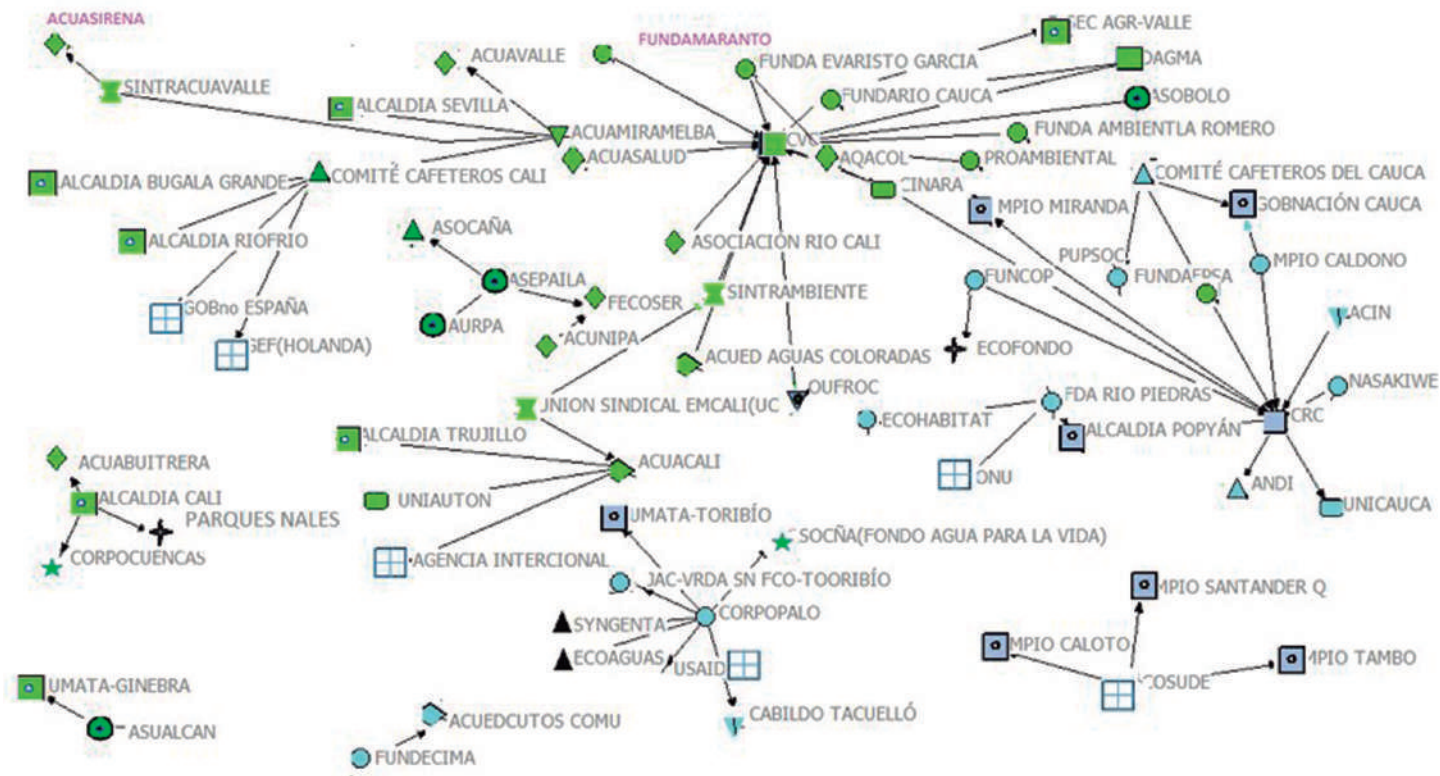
ACUASIRENA
SINTRACUAVALLE
ACUAVALLE
FUNDAMARANTO
SEC AGR-VALLE
DAGMA
FUNDA EVARISTO GARCIA
FUNDARIO CAUCA
ASOBOLO
ALCALDIA SEVILLA
ACUAMIRAMELBA
CVC
FUNDA AMBIENTLA ROMERO
ACUASALUD
AQACOL
PROAMBIENTAL
ALCALDIA BUGALA GRANDE
COMITÉ CAFETEROS CALI
CINARA
COMITÉ CAFETEROS DEL CAUCA
GOBNACIÓN CAUCA
MPIO MIRANDA
ALCALDIA RIOFRIO
ASOCAÑA
ASOCIACION RIO CALI
PUPSOC
FUNDAEPSA
MPIO CALDONO
ASEPAILA
FUNCOP
GOBno ESPAÑA
FECOSER
SINTRAMBIENTE
AURPA
ACIN
GEF(HOLANDA)
ACUNIPA
ECOFONDO
ACUED AGUAS COLORADAS
NASAKIWE
OUFROC
FDA RIO PIEDRAS
UNION SINDICAL EMCALI(UC
ECOHABITAT
CRC
ALCALDIA TRUJILLO
ALCALDIA POPYÁN
ACUABUITRERA
ACUACALI
ONU
ALCALDIA CALI
ANDI
UNIAUTON
PARQUES NALES
UNICAUCA
UMATA-TORIBÍO
CORPOCUENCAS
SOCÑA(FONDO AGUA PARA LA VIDA)
AGENCIA INTERCIONAL
JAC-VRDA SN FCO-TOORIBÍO
MPIO SANTANDER Q
CORPOPALO
SYNGENTA
MPIO CALOTO
ECOAGUAS
USAID
COSUDE
MPIO TAMBO
UMATA-GINEBRA
CABILDO TACUELLÓ
ACUEDCUTOS COMU
ASUALCAN
FUNDECIMA